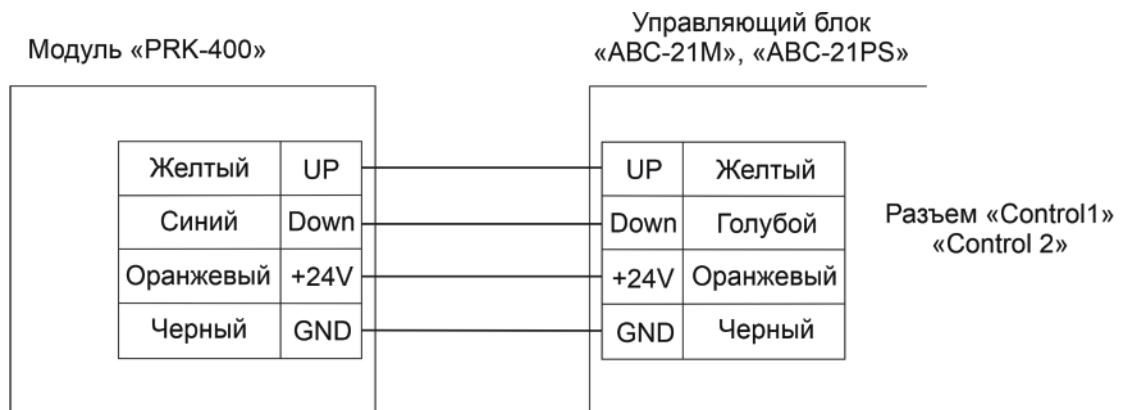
Модуль «PRK-400»

Управляющий блок «ABC-21M», «ABC-21PS»

| Желтый | UP |
|---|---|
| Синий | Down |
| Оранжевый | +24V |
| Черный | GND |

| UP | Желтый |
|---|---|
| Down | Голубой |
| +24V | Оранжевый |
| GND | Черный |

Разъем «Control1» «Control 2»